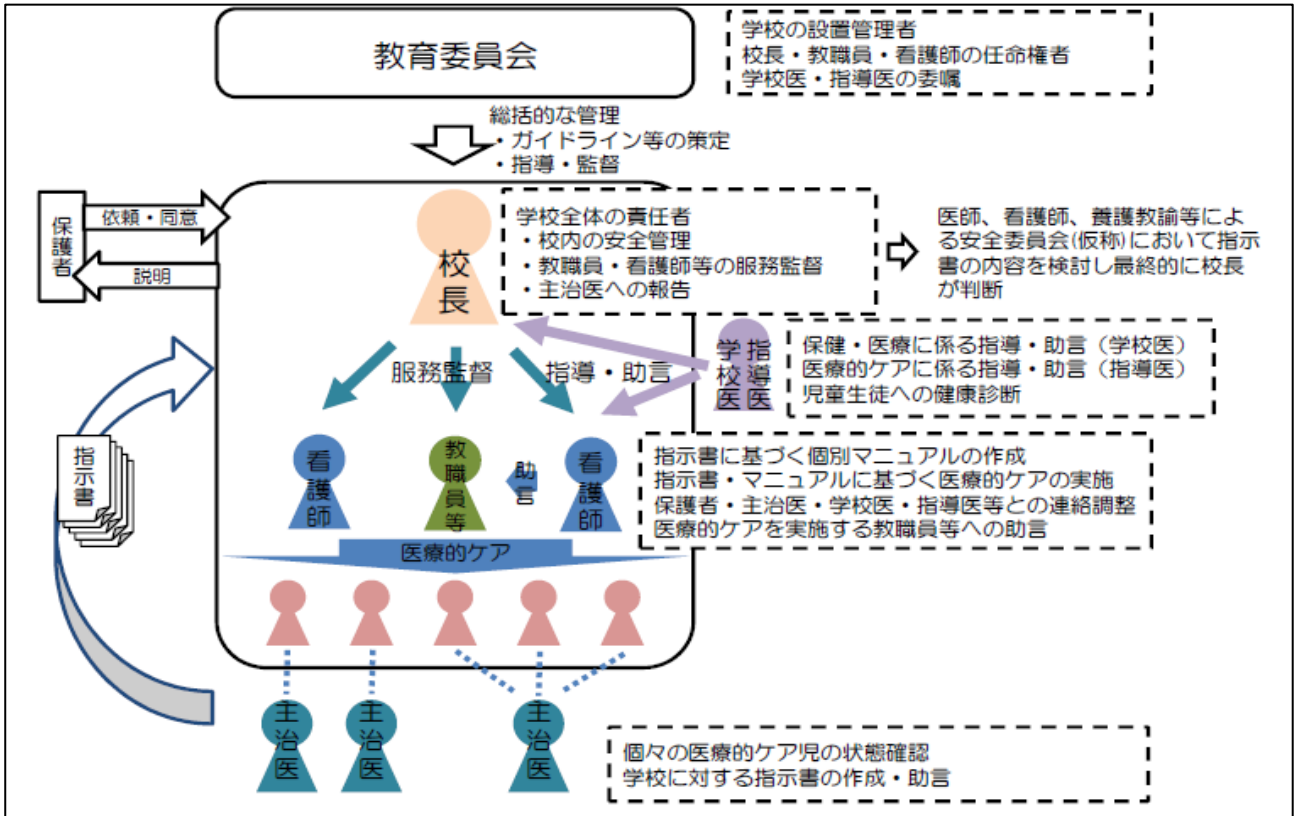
教育委員会

学校の設置管理者
校長・教職員・看護師の任命権者
学校医・指導医の委嘱

総括的な管理
・ガイドライン等の策定
・指導・監督

保護者

依頼・同意

説明

校長

学校全体の責任者
・校内の安全管理
・教職員・看護師等の服務監督
・主治医への報告

医師、看護師、養護教諭等による安全委員会(仮称)において指示書の内容を検討し最終的に校長が判断

学校医

指導医

保健・医療に係る指導・助言（学校医）
医療的ケアに係る指導・助言（指導医）
児童生徒への健康診断

服務監督

指導・助言

指示書

看護師

教職員等

助言

看護師

指示書に基づく個別マニュアルの作成
指示書・マニュアルに基づく医療的ケアの実施
保護者・主治医・学校医・指導医等との連絡調整
医療的ケアを実施する教職員等への助言

医療的ケア

主治医

主治医

主治医

個々の医療的ケア児の状態確認
学校に対する指示書の作成・助言